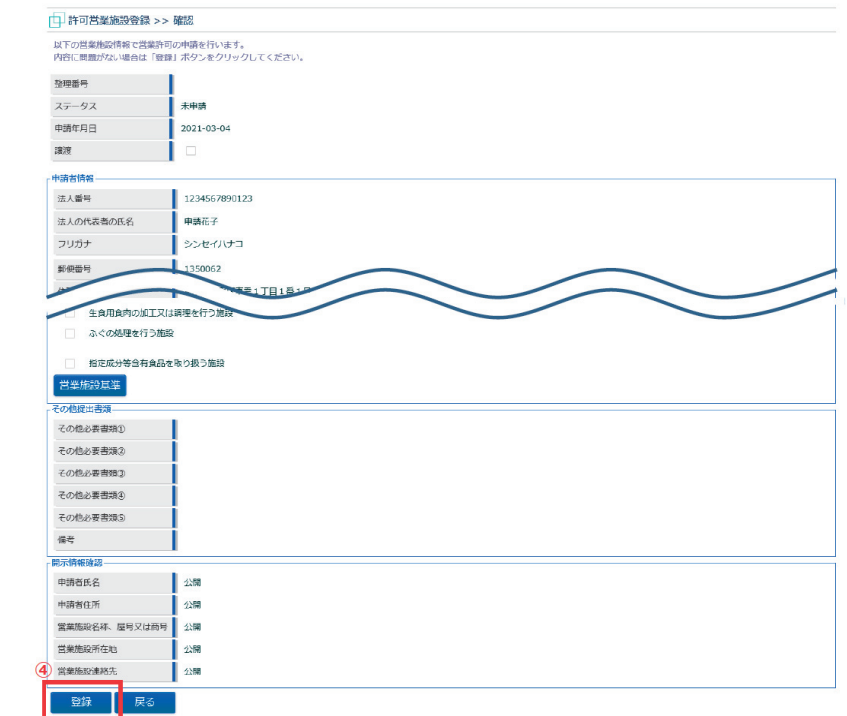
許可営業施設登録 >> 確認

以下の営業施設情報で営業許可の申請を行います。
内容に問題がない場合は「登録」ボタンをクリックしてください。

| | |
|---|---|
| 整理番号 | |
| ステータス | 未申請 |
| 申請年月日 | 2021-03-04 |
| 譲渡 | |

申請者情報

| | |
|---|---|
| 法人番号 | 1234567890123 |
| 法人の代表者の氏名 | 申請花子 |
| フリガナ | シンセイハナコ |
| 郵便番号 | 1350062 |
| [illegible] | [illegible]1丁目1号1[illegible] |

生食用食肉の加工又は調理を行う施設

ふぐの処理を行う施設

指定成分等含有食品を取り扱う施設

営業施設基準

その他提出書類

| | |
|---|---|
| その他必要書類① | |
| その他必要書類② | |
| その他必要書類③ | |
| その他必要書類④ | |
| その他必要書類⑤ | |
| 備考 | |

開示情報確認

| | |
|---|---|
| 申請者氏名 | 公開 |
| 申請者住所 | 公開 |
| 営業施設名称、屋号又は商号 | 公開 |
| 営業施設所在地 | 公開 |
| 営業施設連絡先 | 公開 |

④

登録　戻る